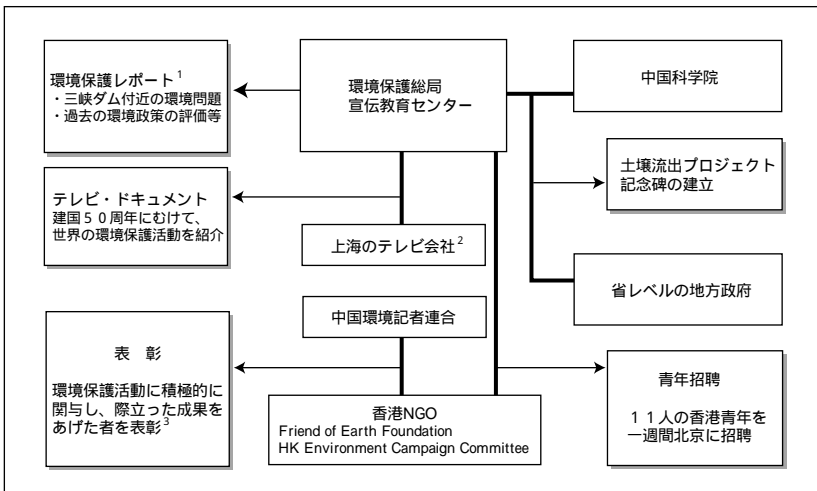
環境保護レポート$^1$
・三峡ダム付近の環境問題
・過去の環境政策の評価等

環境保護総局
宣伝教育センター

中国科学院

テレビ・ドキュメント
建国５０周年にむけて、世界の環境保護活動を紹介

土壌流出プロジェクト
記念碑の建立

上海のテレビ会社$^2$

省レベルの地方政府

中国環境記者連合

表　彰

環境保護活動に積極的に関与し、際立った成果をあげた者を表彰$^3$

香港NGO
Friend of Earth Foundation
HK Environment Campaign Committee

青年招聘

１１人の香港青年を一週間北京に招聘